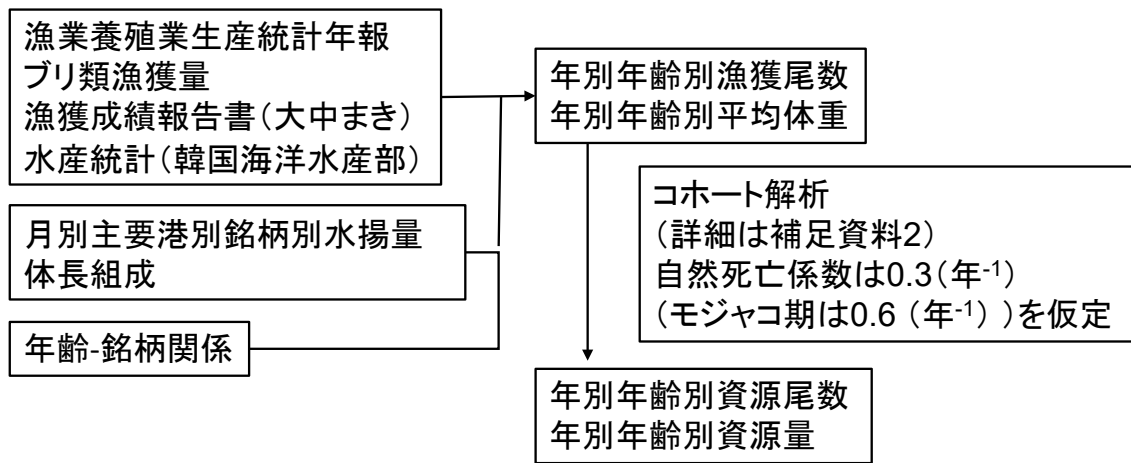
漁業養殖業生産統計年報
ブリ類漁獲量
漁獲成績報告書（大中まき）
水産統計（韓国海洋水産部）

月別主要港別銘柄別水揚量
体長組成

年齢-銘柄関係

年別年齢別漁獲尾数
年別年齢別平均体重

コホート解析
（詳細は補足資料2）
自然死亡係数は0.3（年$^{-1}$）
（モジャコ期は0.6（年$^{-1}$））を仮定

年別年齢別資源尾数
年別年齢別資源量